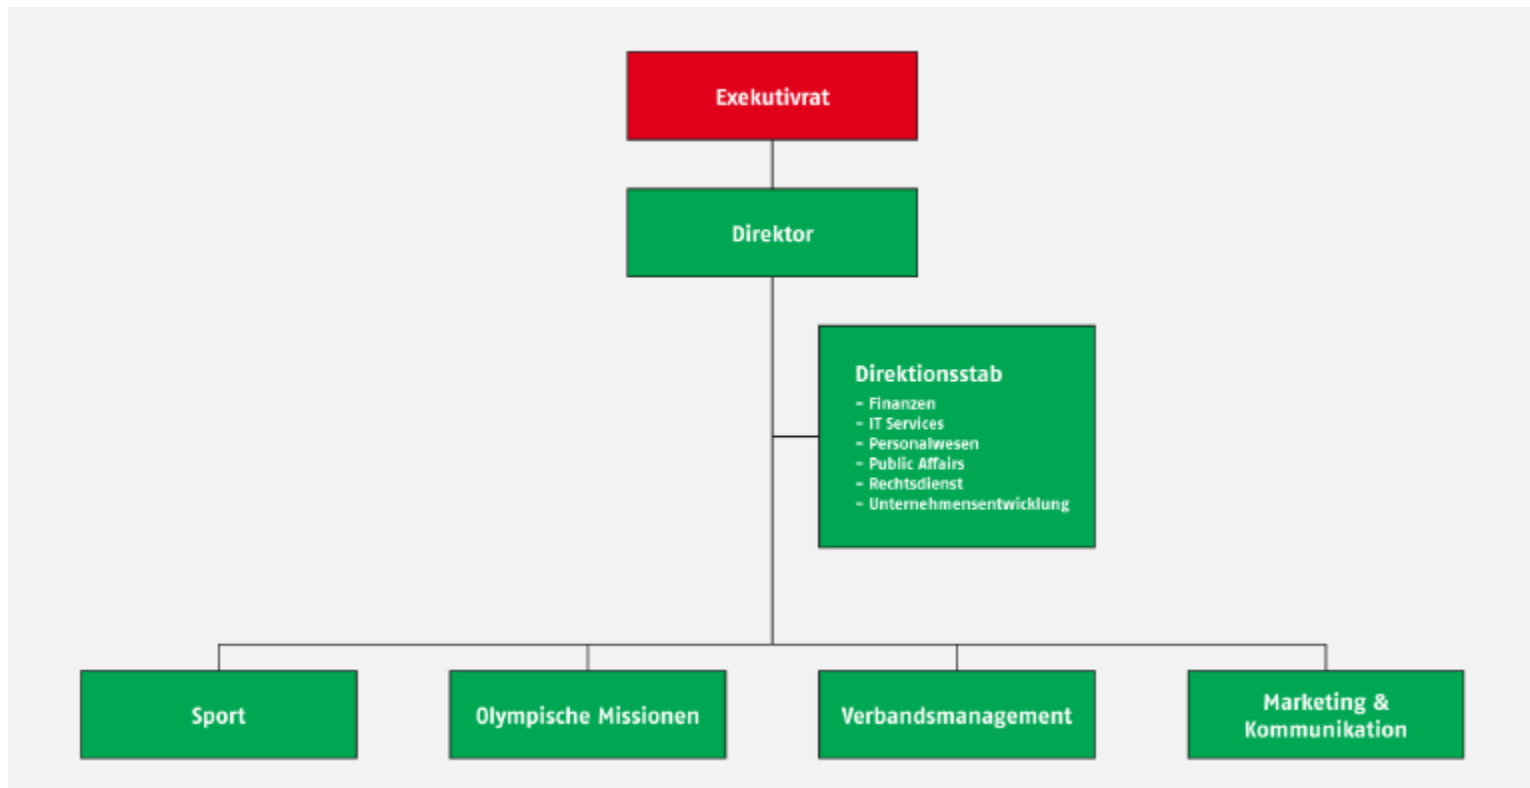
Exekutivrat

Direktor

Direktionsstab
- Finanzen
- IT Services
- Personalwesen
- Public Affairs
- Rechtsdienst
- Unternehmensentwicklung

Sport

Olympische Missionen

Verbandsmanagement

Marketing & Kommunikation